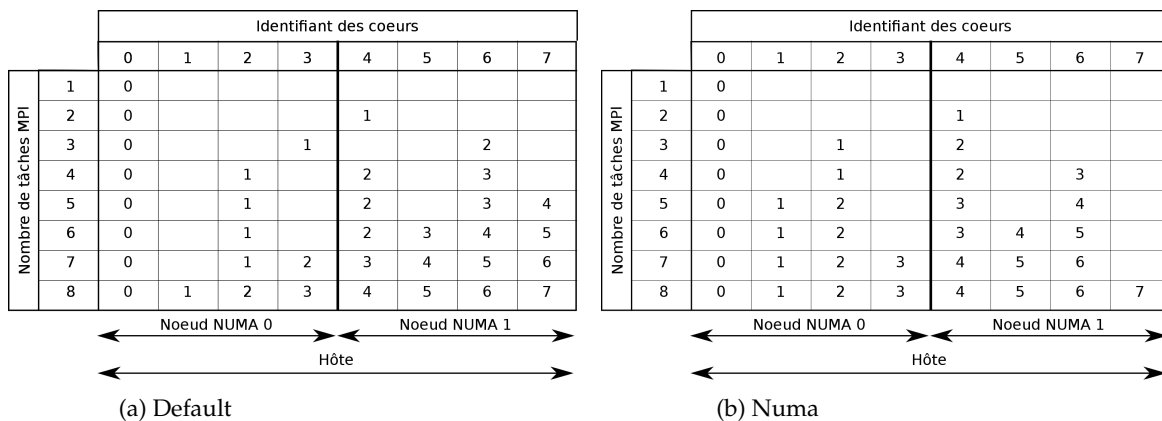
Identifiant des coeurs

Nombre de tâches MPI

| | 0 | 1 | 2 | 3 | 4 | 5 | 6 | 7 |
|---|---|---|---|---|---|---|---|---|
| 1 | 0 | | | | | | | |
| 2 | 0 | | | | 1 | | | |
| 3 | 0 | | | 1 | | | 2 | |
| 4 | 0 | | 1 | | 2 | | 3 | |
| 5 | 0 | | 1 | | 2 | | 3 | 4 |
| 6 | 0 | | 1 | | 2 | 3 | 4 | 5 |
| 7 | 0 | | 1 | 2 | 3 | 4 | 5 | 6 |
| 8 | 0 | 1 | 2 | 3 | 4 | 5 | 6 | 7 |

Noeud NUMA 0 Noeud NUMA 1

Hôte

(a) Default

Identifiant des coeurs

Nombre de tâches MPI

| | 0 | 1 | 2 | 3 | 4 | 5 | 6 | 7 |
|---|---|---|---|---|---|---|---|---|
| 1 | 0 | | | | | | | |
| 2 | 0 | | | | 1 | | | |
| 3 | 0 | | 1 | | 2 | | | |
| 4 | 0 | | 1 | | 2 | | 3 | |
| 5 | 0 | 1 | 2 | | 3 | | 4 | |
| 6 | 0 | 1 | 2 | | 3 | 4 | 5 | |
| 7 | 0 | 1 | 2 | 3 | 4 | 5 | 6 | |
| 8 | 0 | 1 | 2 | 3 | 4 | 5 | 6 | 7 |

Noeud NUMA 0 Noeud NUMA 1

Hôte

(b) Numa